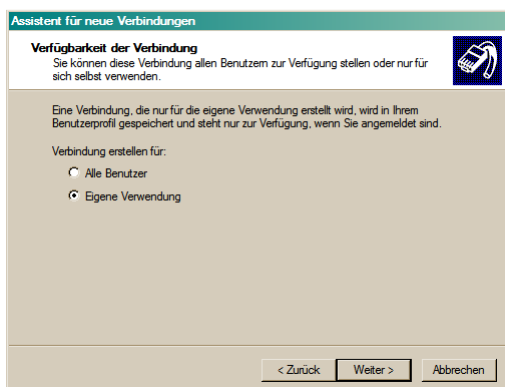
Assistent für neue Verbindungen

Verfügbarkeit der Verbindung
Sie können diese Verbindung allen Benutzern zur Verfügung stellen oder nur für sich selbst verwenden.

Eine Verbindung, die nur für die eigene Verwendung erstellt wird, wird in Ihrem Benutzerprofil gespeichert und steht nur zur Verfügung, wenn Sie angemeldet sind.

Verbindung erstellen für:

Alle Benutzer

Eigene Verwendung

< Zurück

Weiter >

Abbrechen